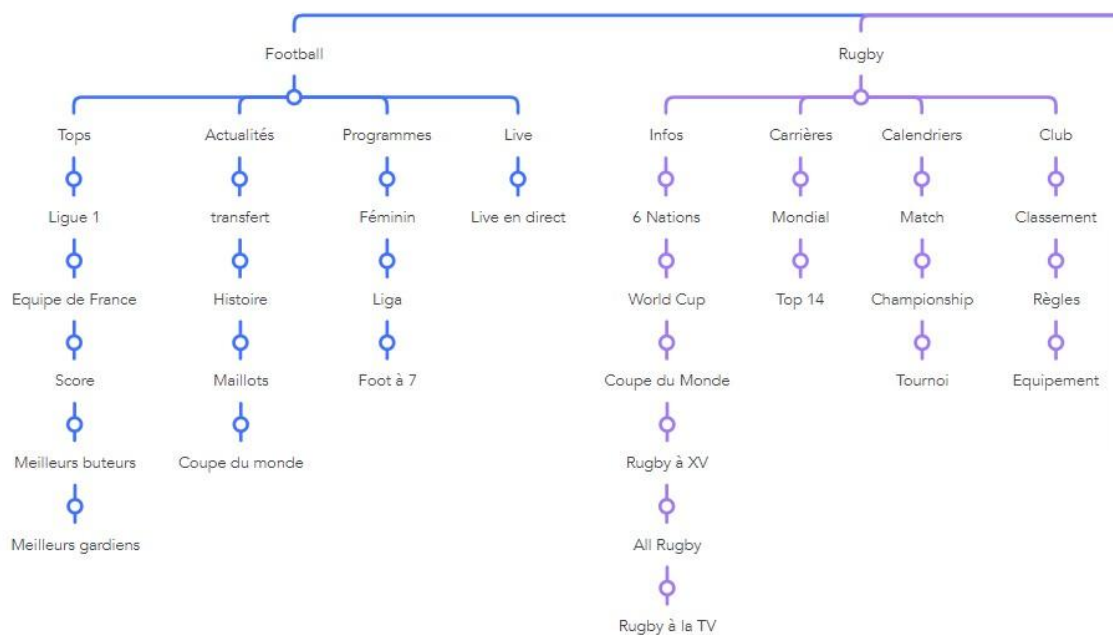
Football

Tops
Ligue 1
Equipe de France
Score
Meilleurs buteurs
Meilleurs gardiens

Actualités
transfert
Histoire
Maillots
Coupe du monde

Programmes
Féminin
Liga
Foot à 7

Live
Live en direct

Rugby

Infos
6 Nations
World Cup
Coupe du Monde
Rugby à XV
All Rugby
Rugby à la TV

Carrières
Mondial
Top 14

Calendriers
Match
Championship
Tournoi

Club
Classement
Règles
Equipement